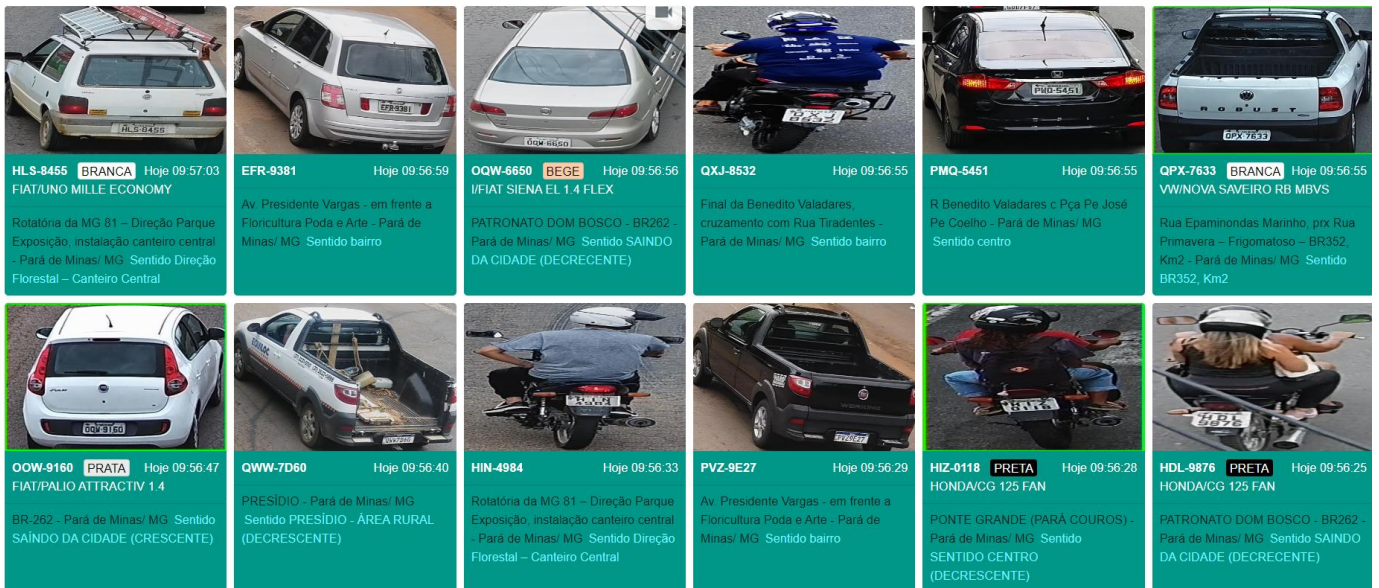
HLS-8455 BRANCA Hoje 09:57:03
FIAT/UNO MILLE ECONOMY
Rotatória da MG 81 – Direção Parque Exposição, instalação canteiro central - Pará de Minas/ MG Sentido Direção Florestal – Canteiro Central

EFR-9381 Hoje 09:56:59
Av. Presidente Vargas - em frente a Floricultura Poda e Arte - Pará de Minas/ MG Sentido bairro

OQW-6650 BEGE Hoje 09:56:56
I/FIAT SIENA EL 1.4 FLEX
PATRONATO DOM BOSCO - BR262 - Pará de Minas/ MG Sentido SAINDO DA CIDADE (DECRESCENTE)

QXJ-8532 Hoje 09:56:55
Final da Benedito Valadares, cruzamento com Rua Tiradentes - Pará de Minas/ MG Sentido bairro

PMQ-5451 Hoje 09:56:55
R Benedito Valadares c Pça Pe José Pe Coelho - Pará de Minas/ MG Sentido centro

QPX-7633 BRANCA Hoje 09:56:55
VW/NOVA SAVEIRO RB MBVS
Rua Epaminondas Marinho, prx Rua Primavera – Frigomatoso – BR352, Km2 - Pará de Minas/ MG Sentido BR352, Km2

OOW-9160 PRATA Hoje 09:56:47
FIAT/PALIO ATTRACTIV 1.4
BR-262 - Pará de Minas/ MG Sentido SAÍNDO DA CIDADE (CRESCENTE)

QWW-7D60 Hoje 09:56:40
PRESÍDIO - Pará de Minas/ MG Sentido PRESÍDIO - ÁREA RURAL (DECRESCENTE)

HIN-4984 Hoje 09:56:33
Rotatória da MG 81 – Direção Parque Exposição, instalação canteiro central - Pará de Minas/ MG Sentido Direção Florestal – Canteiro Central

PVZ-9E27 Hoje 09:56:29
Av. Presidente Vargas - em frente a Floricultura Poda e Arte - Pará de Minas/ MG Sentido bairro

HIZ-0118 PRETA Hoje 09:56:28
HONDA/CG 125 FAN
PONTE GRANDE (PARÁ COUROS) - Pará de Minas/ MG Sentido SENTIDO CENTRO (DECRESCENTE)

HDL-9876 PRETA Hoje 09:56:25
HONDA/CG 125 FAN
PATRONATO DOM BOSCO - BR262 - Pará de Minas/ MG Sentido SAINDO DA CIDADE (DECRESCENTE)